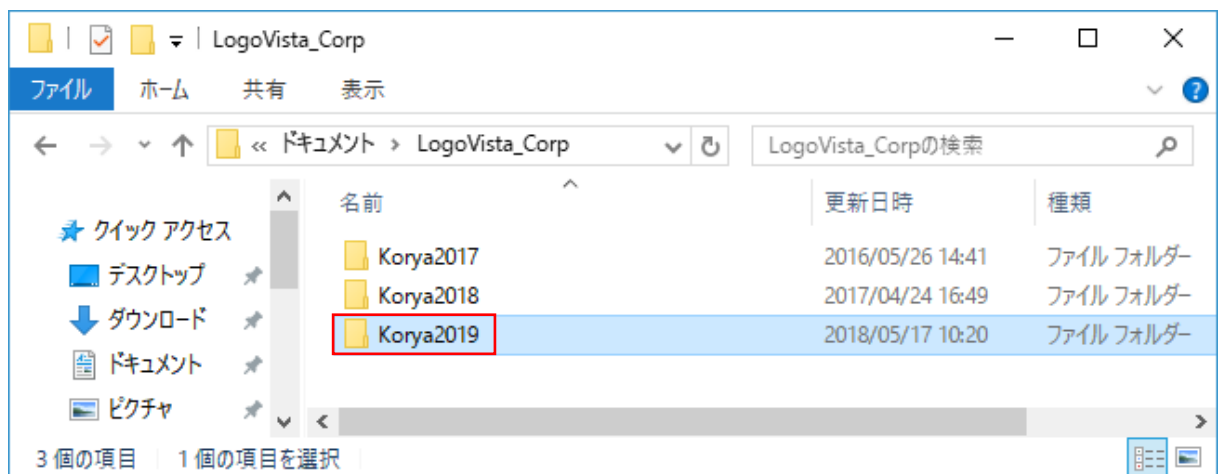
LogoVista_Corp

ファイル ホーム 共有 表示

« ドキュメント › LogoVista_Corp

LogoVista_Corpの検索

クイック アクセス
デスクトップ
ダウンロード
ドキュメント
ピクチャ

| 名前 | 更新日時 | 種類 |
|---|---|---|
| Korya2017 | 2016/05/26 14:41 | ファイル フォルダー |
| Korya2018 | 2017/04/24 16:49 | ファイル フォルダー |
| Korya2019 | 2018/05/17 10:20 | ファイル フォルダー |

3 個の項目 1 個の項目を選択